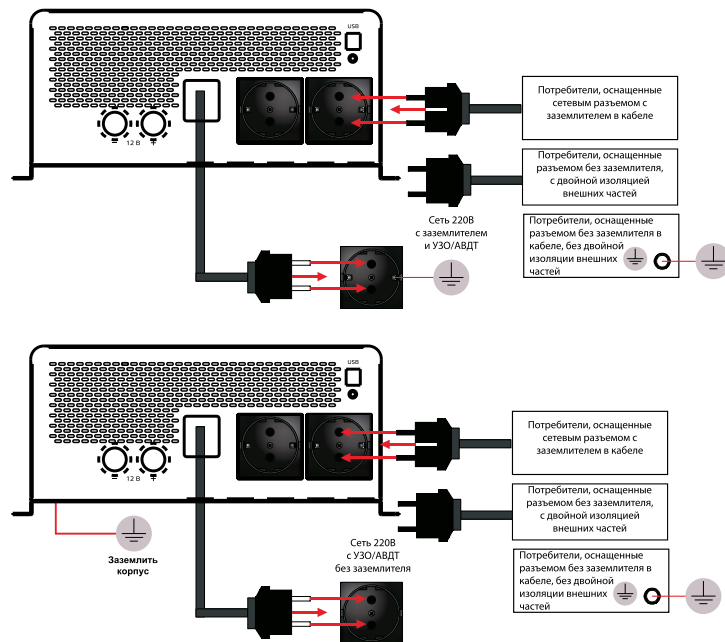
USB

12 В

Потребители, оснащенные сетевым разъемом с заземлителем в кабеле

Потребители, оснащенные разъемом без заземлителя, с двойной изоляцией внешних частей

Сеть 220В с заземлителем и УЗО/АВДТ

Потребители, оснащенные разъемом без заземлителя в кабеле, без двойной изоляции внешних частей

USB

12 В

Потребители, оснащенные сетевым разъемом с заземлителем в кабеле

Потребители, оснащенные разъемом без заземлителя, с двойной изоляцией внешних частей

Заземлить корпус

Сеть 220В с УЗО/АВДТ без заземлителя

Потребители, оснащенные разъемом без заземлителя в кабеле, без двойной изоляции внешних частей